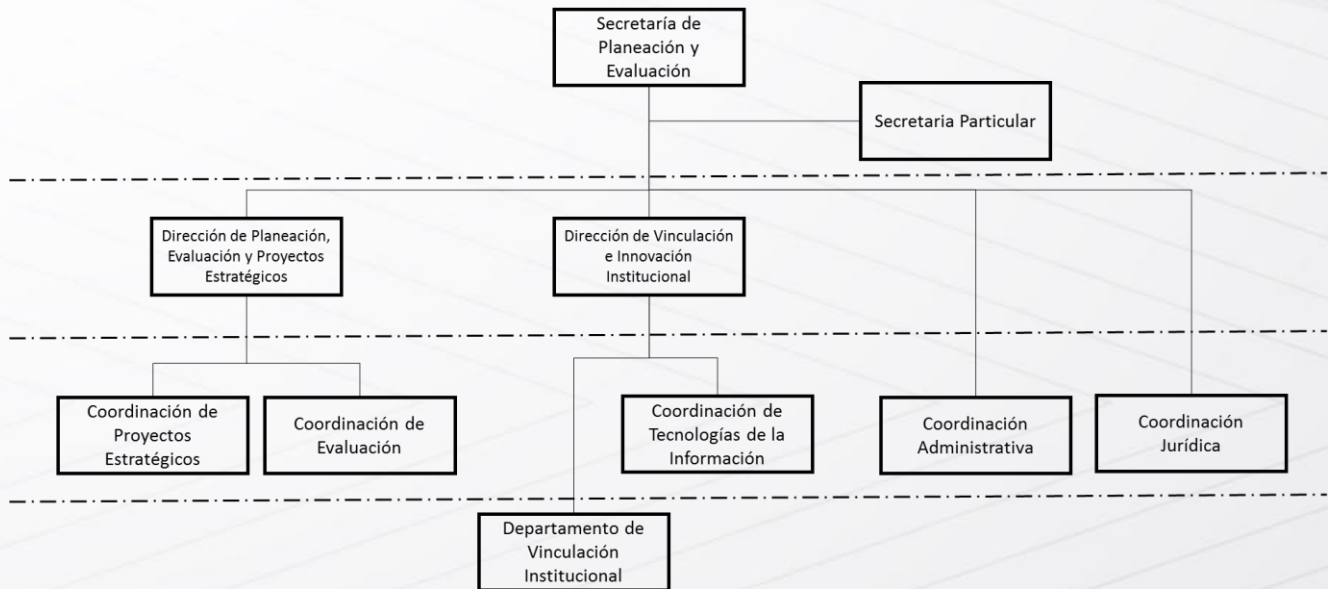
Secretaría de Planeación y Evaluación

Secretaria Particular

Dirección de Planeación, Evaluación y Proyectos Estratégicos

Dirección de Vinculación e Innovación Institucional

Coordinación de Proyectos Estratégicos

Coordinación de Evaluación

Coordinación de Tecnologías de la Información

Coordinación Administrativa

Coordinación Jurídica

Departamento de Vinculación Institucional